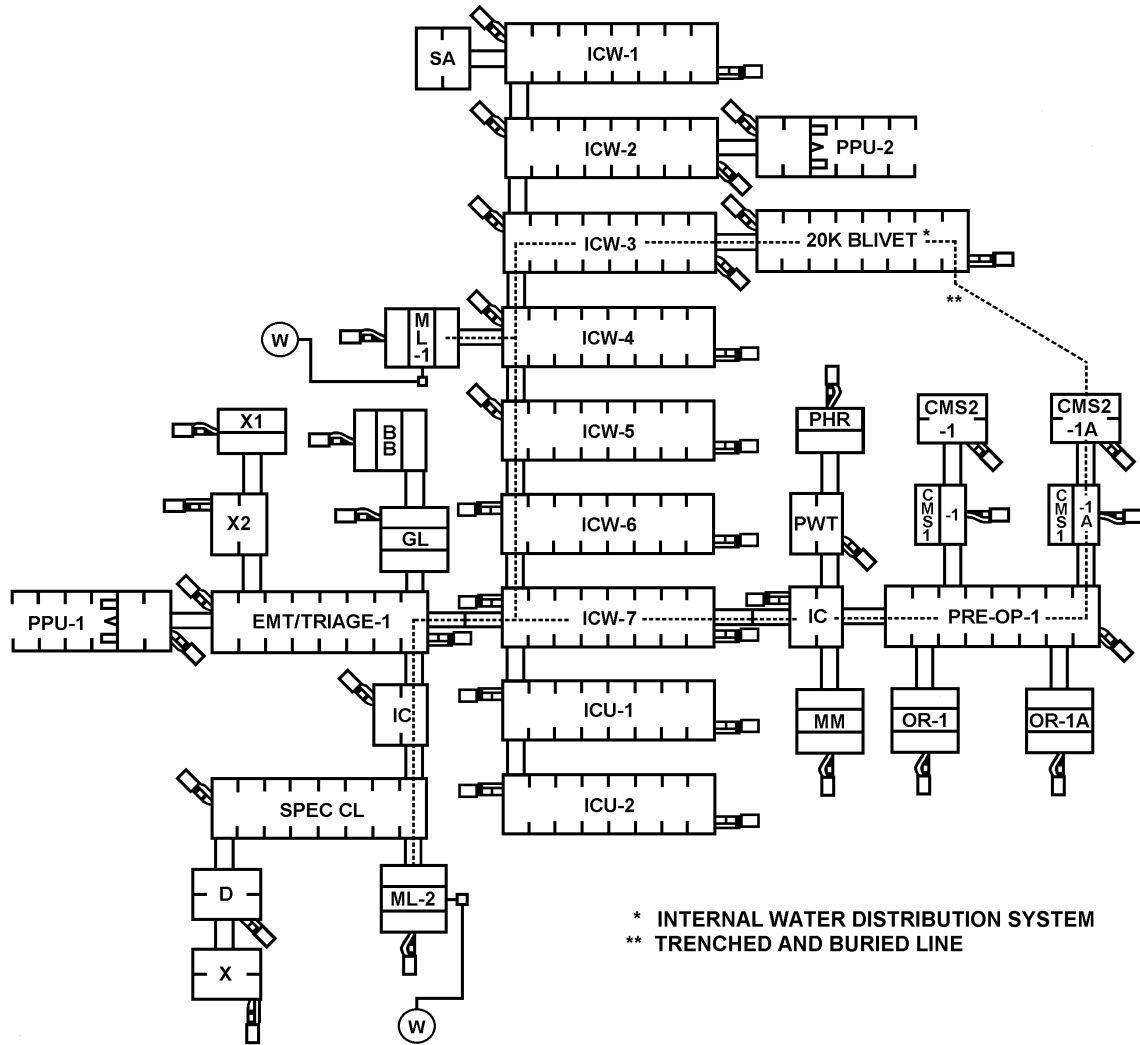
SA
ICW-1
ICW-2
PPU-2
ICW-3
20K BLIVET *
**
W
ML-1
ICW-4
X1
BB
ICW-5
PHR
CMS2 -1
CMS2 -1A
X2
GL
ICW-6
PWT
CMS1 -1
CMS1 -1A
PPU-1
EMT/TRIAGE-1
ICW-7
IC
PRE-OP-1
IC
ICU-1
MM
OR-1
OR-1A
SPEC CL
ICU-2
D
ML-2
X
W
* INTERNAL WATER DISTRIBUTION SYSTEM
** TRENCHED AND BURIED LINE